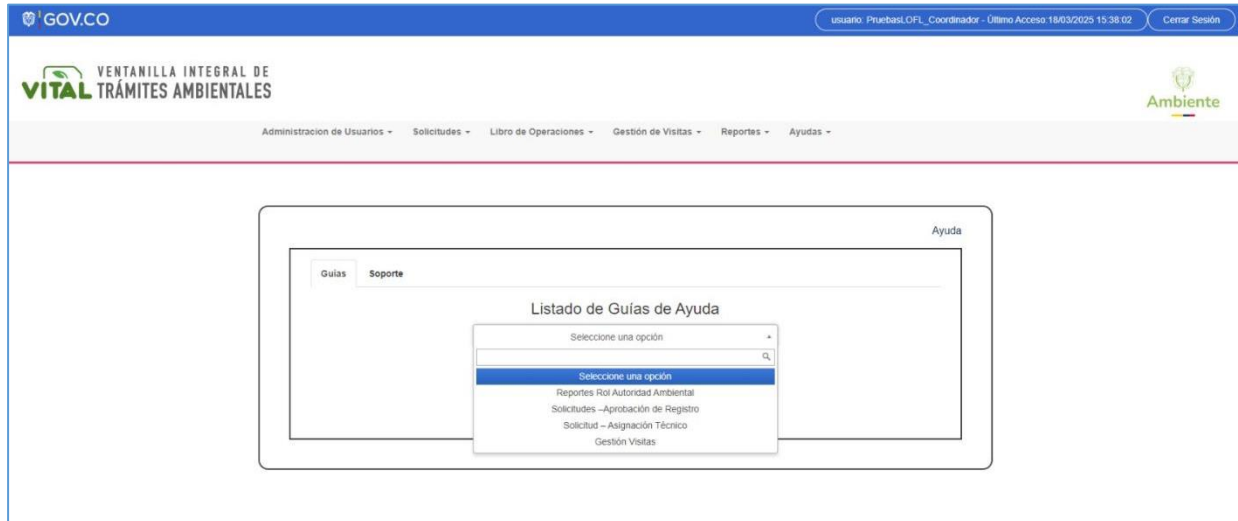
GOV.CO

usuario: PruebasLOFL_Coordinador - Último Acceso:18/03/2025 15:38:02

Cerrar Sesión

VITAL VENTANILLA INTEGRAL DE TRÁMITES AMBIENTALES

Ambiente

Administracion de Usuarios ▾ Solicitudes ▾ Libro de Operaciones ▾ Gestión de Visitas ▾ Reportes ▾ Ayudas ▾

Ayuda

Guías Soporte

Listado de Guías de Ayuda

Seleccione una opción

Seleccione una opción
Reportes Rol Autoridad Ambiental
Solicitudes –Aprobación de Registro
Solicitud – Asignación Técnico
Gestión Visitas